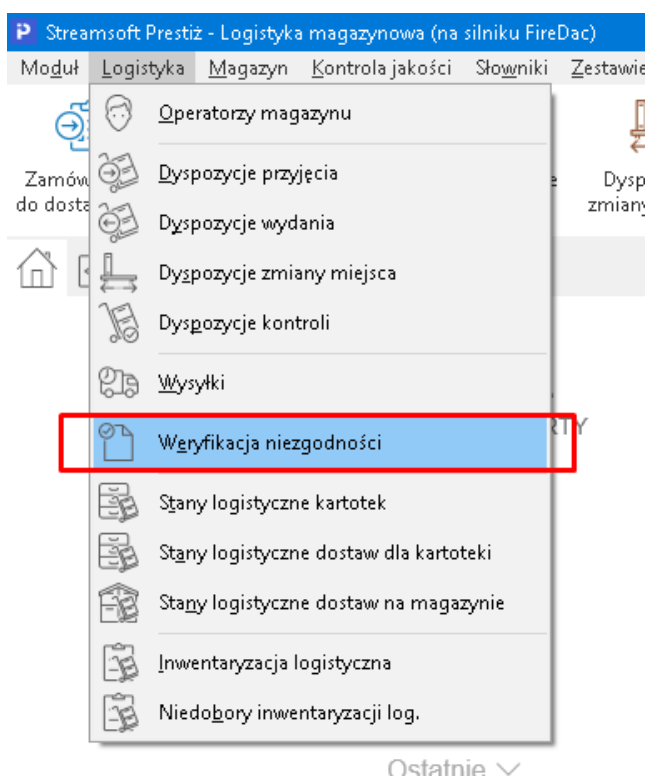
P Streamsoft Prestiż - Logistyka magazynowa (na silniku FireDac)

Moduł Logistyka Magazyn Kontrola jakości Słowniki Zestawie

Zamów do dosta

e

Dysp zmiany

Operatorzy magazynu

Dyspozycje przyjęcia

Dyspozycje wydania

Dyspozycje zmiany miejsca

Dyspozycje kontroli

Wysyłki

Weryfikacja niezgodności

RTY

Stany logistyczne kartotek

Stany logistyczne dostaw dla kartoteki

Stany logistyczne dostaw na magazynie

Inwentaryzacja logistyczna

Niedobory inwentaryzacji log.

Ostatnie